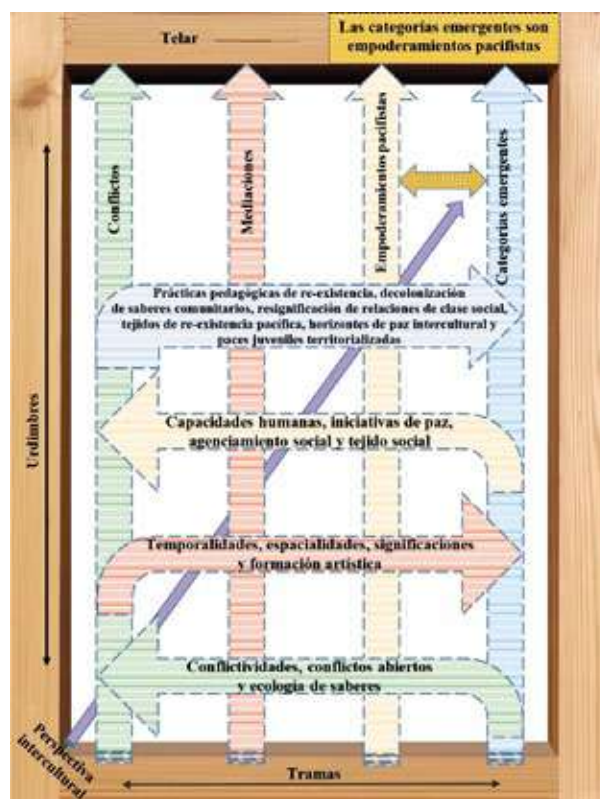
Telar

Las categorías emergentes son empoderamientos pacifistas

Conflictos

Mediaciones

Empoderamientos pacifistas

Categorías emergentes

Prácticas pedagógicas de re-existencia, decolonización de saberes comunitarios, resignificación de relaciones de clase social, tejidos de re-existencia pacífica, horizontes de paz intercultural y paces juveniles territorializadas

Capacidades humanas, iniciativas de paz, agenciamiento social y tejido social

Temporalidades, espacialidades, significaciones y formación artística

Conflictividades, conflictos abiertos y ecología de saberes

Urdimbres

Perspectiva intercultural

Tramas